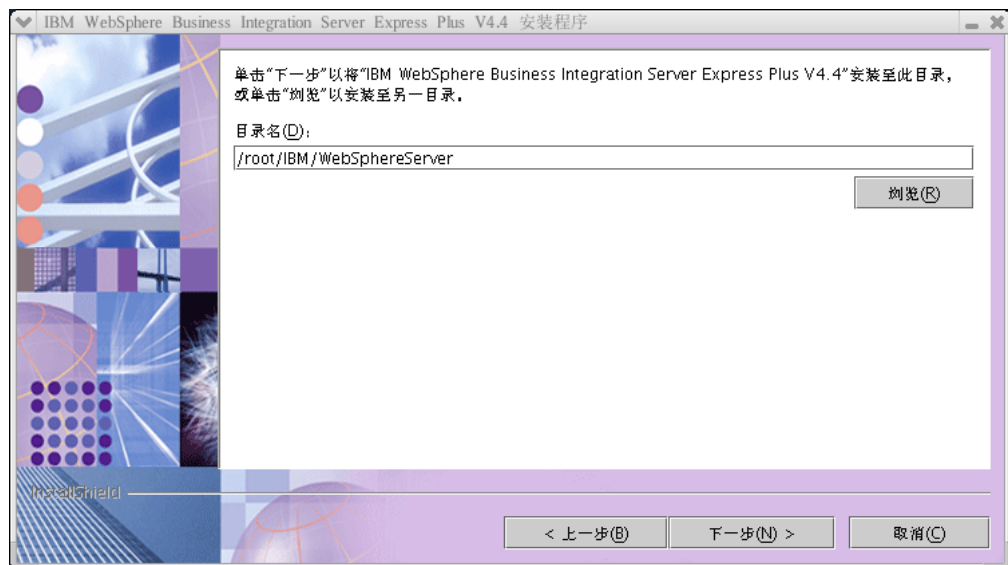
IBM WebSphere Business Integration Server Express Plus V4.4 安装程序

单击“下一步”以将“IBM WebSphere Business Integration Server Express Plus V4.4”安装至此目录，或单击“浏览”以安装至另一目录。

目录名(D)：

/root/IBM/WebSphereServer

浏览(R)

InstallShield

< 上一步(B)

下一步(N) >

取消(C)